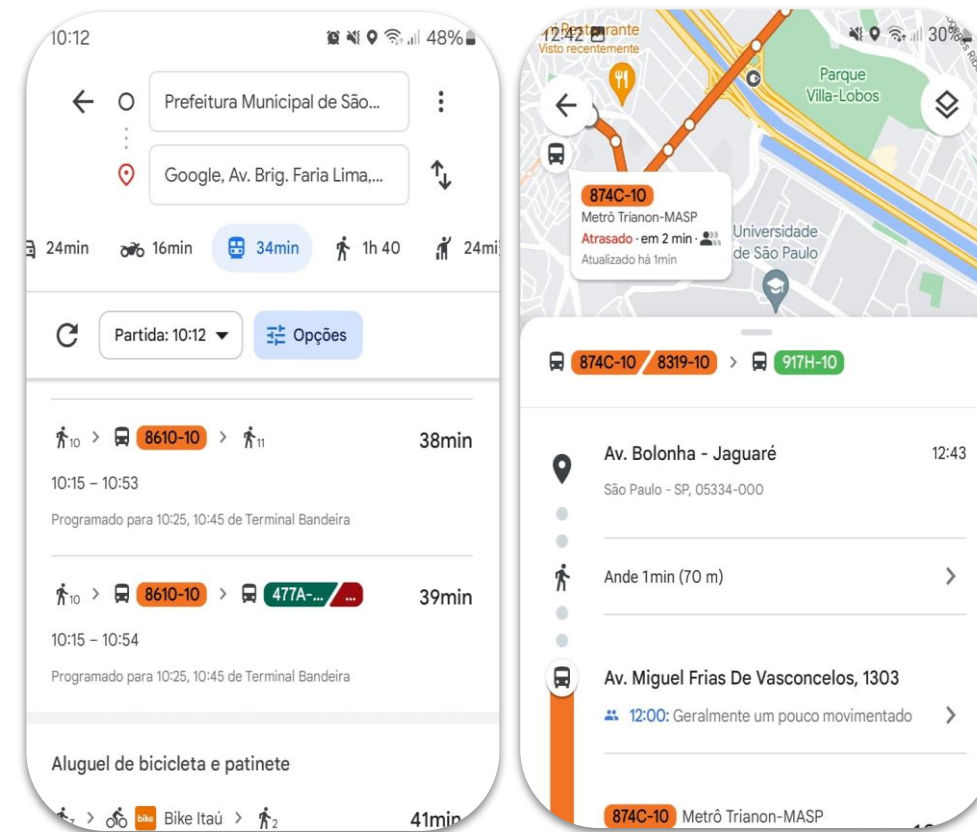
10:12 48%

Prefeitura Municipal de São...

Google, Av. Brig. Faria Lima,...

24min 16min 34min 1h 40 24mi

Partida: 10:12 Opções

10 > 8610-10 > 11 38min

10:15 – 10:53

Programado para 10:25, 10:45 de Terminal Bandeira

10 > 8610-10 > 477A-... ... 39min

10:15 – 10:54

Programado para 10:25, 10:45 de Terminal Bandeira

Aluguel de bicicleta e patinete

7 > bike Bike Itaú > 2 41min

12:42 Restaurante
Visto recentemente

30%

Parque Villa-Lobos

874C-10
Metrô Trianon-MASP
Atrasado · em 2 min ·
Atualizado há 1min

Universidade de São Paulo

874C-10 8319-10 > 917H-10

Av. Bolonha - Jaguaré 12:43

São Paulo - SP, 05334-000

Ande 1min (70 m)

Av. Miguel Frias De Vasconcelos, 1303

12:00: Geralmente um pouco movimentado

874C-10 Metrô Trianon-MASP